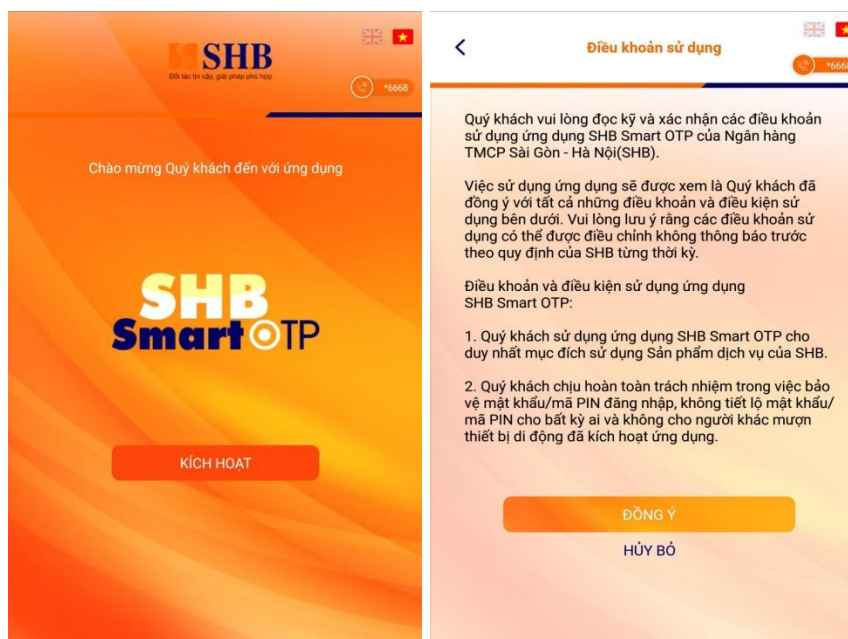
SHB
Đối tác tin cậy, giải pháp phù hợp

*6668

Chào mừng Quý khách đến với ứng dụng

SHB
Smart OTP

KÍCH HOẠT

Điều khoản sử dụng

*6668

Quý khách vui lòng đọc kỹ và xác nhận các điều khoản sử dụng ứng dụng SHB Smart OTP của Ngân hàng TMCP Sài Gòn - Hà Nội(SHB).

Việc sử dụng ứng dụng sẽ được xem là Quý khách đã đồng ý với tất cả những điều khoản và điều kiện sử dụng bên dưới. Vui lòng lưu ý rằng các điều khoản sử dụng có thể được điều chỉnh không thông báo trước theo quy định của SHB từng thời kỳ.

Điều khoản và điều kiện sử dụng ứng dụng SHB Smart OTP:

1. Quý khách sử dụng ứng dụng SHB Smart OTP cho duy nhất mục đích sử dụng Sản phẩm dịch vụ của SHB.

2. Quý khách chịu hoàn toàn trách nhiệm trong việc bảo vệ mật khẩu/mã PIN đăng nhập, không tiết lộ mật khẩu/ mã PIN cho bất kỳ ai và không cho người khác mượn thiết bị di động đã kích hoạt ứng dụng.

ĐỒNG Ý

HỦY BỎ